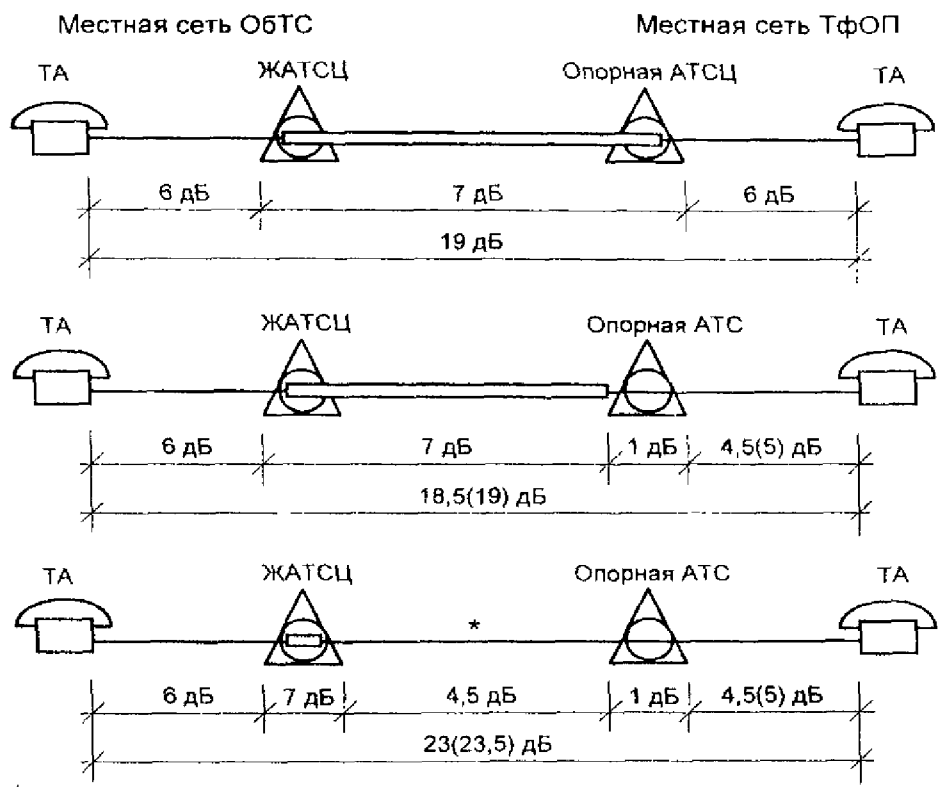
Местная сеть ОбТС

Местная сеть ТфОП

ТА

ЖАТСЦ

Опорная АТСЦ

ТА

6 дБ

7 дБ

6 дБ

19 дБ

ТА

ЖАТСЦ

Опорная АТС

ТА

6 дБ

7 дБ

1 дБ

4,5(5) дБ

18,5(19) дБ

ТА

ЖАТСЦ

*

Опорная АТС

ТА

6 дБ

7 дБ

4,5 дБ

1 дБ

4,5(5) дБ

23(23,5) дБ